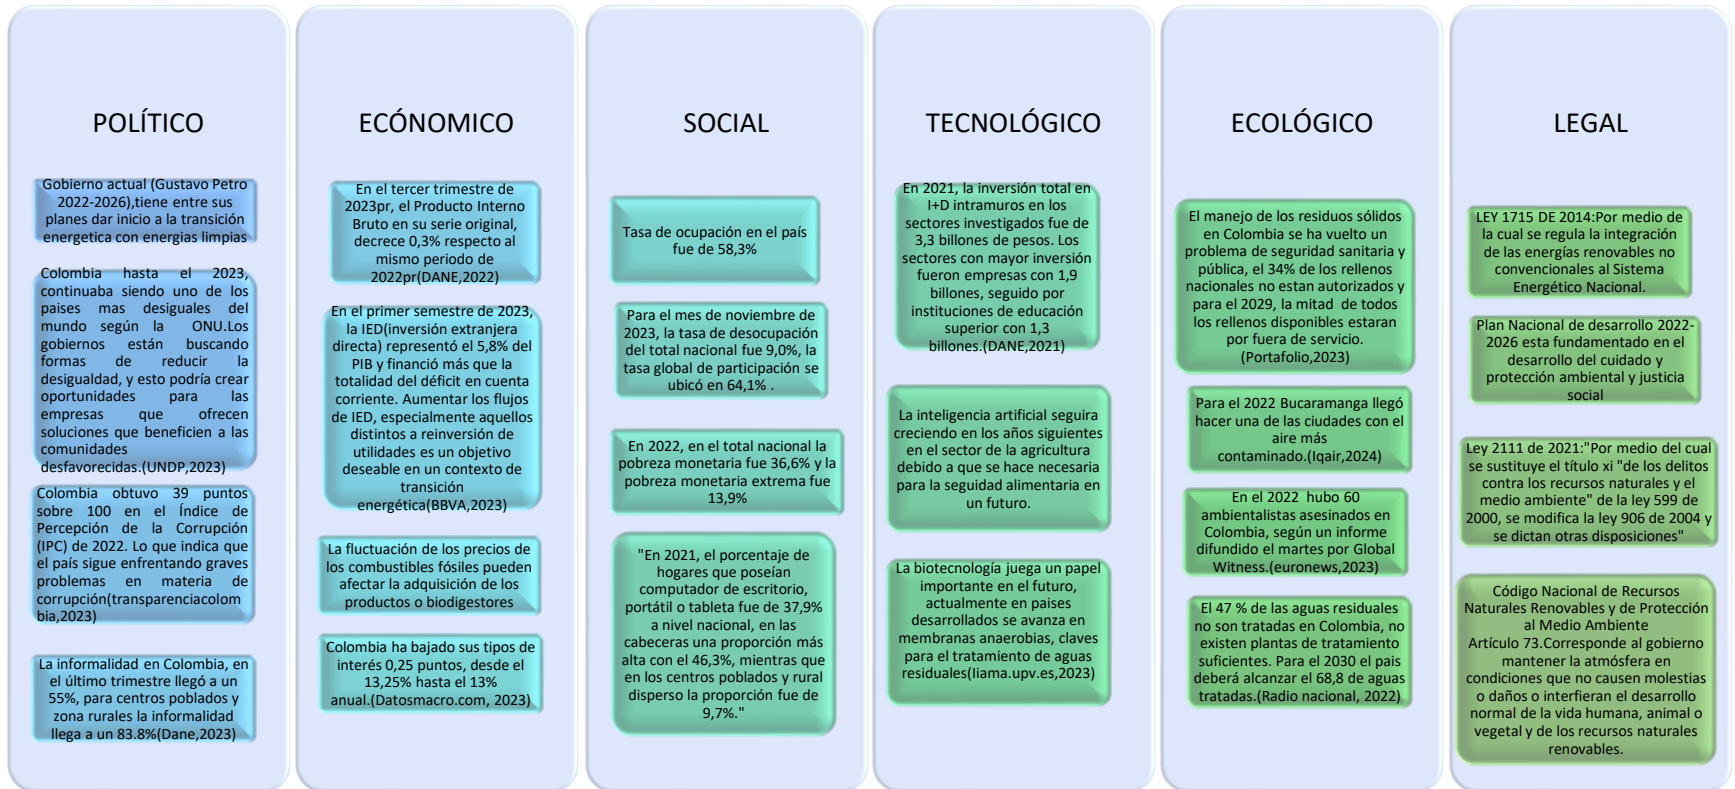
POLÍTICO

Gobierno actual (Gustavo Petro 2022-2026),tiene entre sus planes dar inicio a la transición energetica con energias limpias

Colombia hasta el 2023, continuaba siendo uno de los paises mas desiguales del mundo según la ONU.Los gobiernos están buscando formas de reducir la desigualdad, y esto podría crear oportunidades para las empresas que ofrecen soluciones que beneficien a las comunidades desfavorecidas.(UNDP,2023)

Colombia obtuvo 39 puntos sobre 100 en el Índice de Percepción de la Corrupción (IPC) de 2022. Lo que indica que el país sigue enfrentando graves problemas en materia de corrupción(transparenciacolombia,2023)

La informalidad en Colombia, en el último trimestre llegó a un 55%, para centros poblados y zona rurales la informalidad llega a un 83.8%(Dane,2023)

ECÓNOMICO

En el tercer trimestre de 2023pr, el Producto Interno Bruto en su serie original, decrece 0,3% respecto al mismo periodo de 2022pr(DANE,2022)

En el primer semestre de 2023, la IED(inversión extranjera directa) representó el 5,8% del PIB y financió más que la totalidad del déficit en cuenta corriente. Aumentar los flujos de IED, especialmente aquellos distintos a reinversión de utilidades es un objetivo deseable en un contexto de transición energética(BBVA,2023)

La fluctuación de los precios de los combustibles fósiles pueden afectar la adquisición de los productos o biodigestores

Colombia ha bajado sus tipos de interés 0,25 puntos, desde el 13,25% hasta el 13% anual.(Datosmacro.com, 2023)

SOCIAL

Tasa de ocupación en el país fue de 58,3%

Para el mes de noviembre de 2023, la tasa de desocupación del total nacional fue 9,0%, la tasa global de participación se ubicó en 64,1% .

En 2022, en el total nacional la pobreza monetaria fue 36,6% y la pobreza monetaria extrema fue 13,9%

"En 2021, el porcentaje de hogares que poseían computador de escritorio, portátil o tableta fue de 37,9% a nivel nacional, en las cabeceras una proporción más alta con el 46,3%, mientras que en los centros poblados y rural disperso la proporción fue de 9,7%."

TECNOLÓGICO

En 2021, la inversión total en I+D intramuros en los sectores investigados fue de 3,3 billones de pesos. Los sectores con mayor inversión fueron empresas con 1,9 billones, seguido por instituciones de educación superior con 1,3 billones.(DANE,2021)

La inteligencia artificial seguira creciendo en los años siguientes en el sector de la agricultura debido a que se hace necesaria para la seguridad alimentaria en un futuro.

La biotecnología juega un papel importante en el futuro, actualmente en paises desarrollados se avanza en membranas anaerobias, claves para el tratamiento de aguas residuales(liama.upv.es,2023)

ECOLÓGICO

El manejo de los residuos sólidos en Colombia se ha vuelto un problema de seguridad sanitaria y pública, el 34% de los rellenos nacionales no estan autorizados y para el 2029, la mitad de todos los rellenos disponibles estaran por fuera de servicio.(Portafolio,2023)

Para el 2022 Bucaramanga llegó hacer una de las ciudades con el aire más contaminado.(Iqair,2024)

En el 2022 hubo 60 ambientalistas asesinados en Colombia, según un informe difundido el martes por Global Witness.(euronews,2023)

El 47 % de las aguas residuales no son tratadas en Colombia, no existen plantas de tratamiento suficientes. Para el 2030 el pais deberá alcanzar el 68,8 de aguas tratadas.(Radio nacional, 2022)

LEGAL

LEY 1715 DE 2014:Por medio de la cual se regula la integración de las energías renovables no convencionales al Sistema Energético Nacional.

Plan Nacional de desarrollo 2022-2026 esta fundamentado en el desarrollo del cuidado y protección ambiental y justicia social

Ley 2111 de 2021:"Por medio del cual se sustituye el título xi "de los delitos contra los recursos naturales y el medio ambiente" de la ley 599 de 2000, se modifica la ley 906 de 2004 y se dictan otras disposiciones"

Código Nacional de Recursos Naturales Renovables y de Protección al Medio Ambiente
Artículo 73.Corresponde al gobierno mantener la atmósfera en condiciones que no causen molestias o daños o interfieran el desarrollo normal de la vida humana, animal o vegetal y de los recursos naturales renovables.